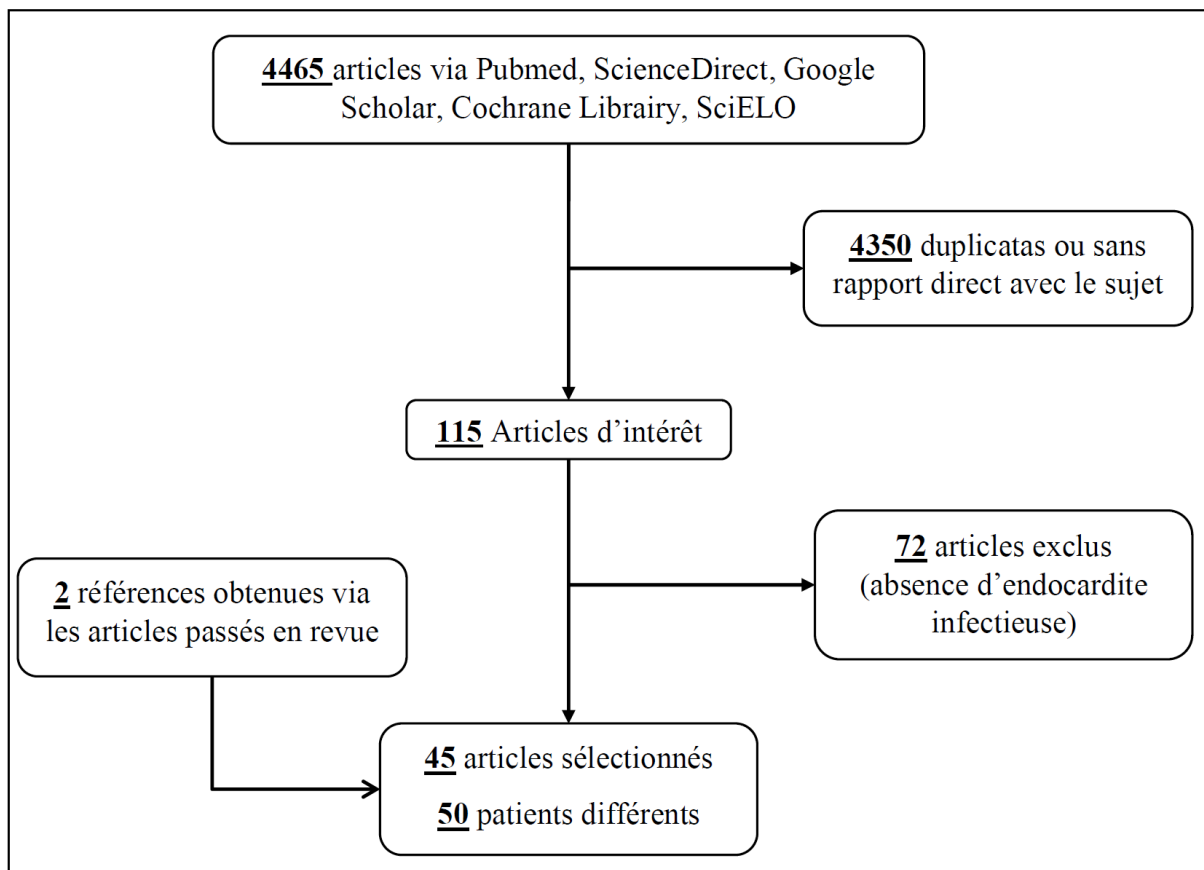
4465 articles via Pubmed, ScienceDirect, Google Scholar, Cochrane Librairy, SciELO

4350 duplicatas ou sans rapport direct avec le sujet

115 Articles d’intérêt

72 articles exclus (absence d’endocardite infectieuse)

2 références obtenues via les articles passés en revue

45 articles sélectionnés

50 patients différents